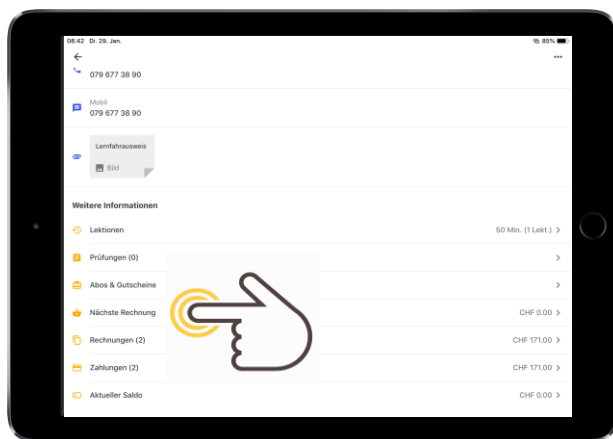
08:42 Di. 29. Jan.

85%

079 677 38 90

Mobil
079 677 38 90

Lernfahrausweis
Bild

Weitere Informationen

Lektionen
50 Min. (1 Lekt.)

Prüfungen (0)

Abos & Gutscheine

Nächste Rechnung
CHF 0.00

Rechnungen (2)
CHF 171.00

Zahlungen (2)
CHF 171.00

Aktueller Saldo
CHF 0.00